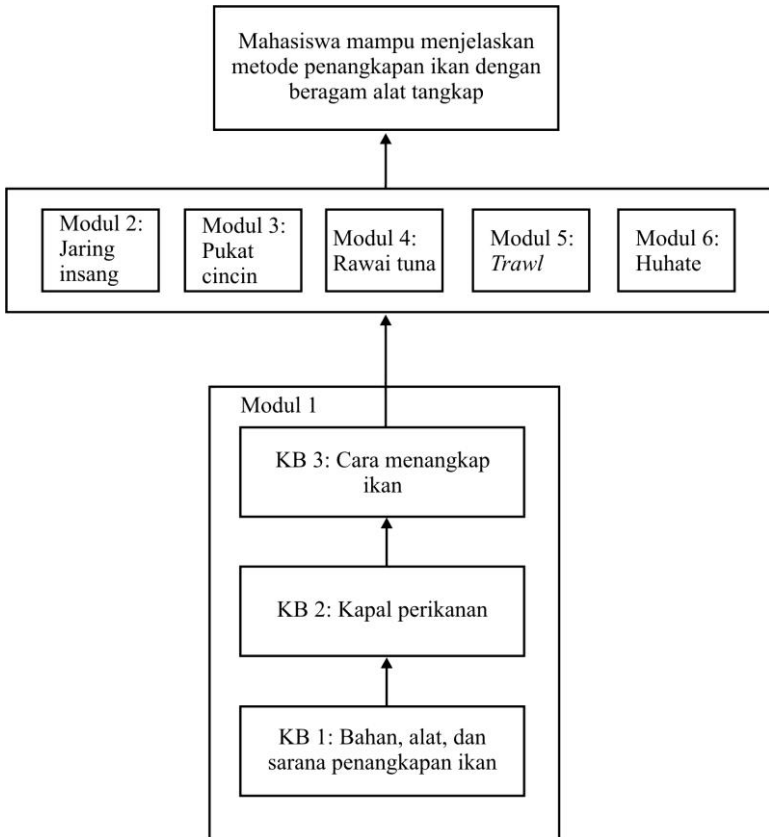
Mahasiswa mampu menjelaskan metode penangkapan ikan dengan beragam alat tangkap

Modul 2: Jaring insang

Modul 3: Pukat cincin

Modul 4: Rawai tuna

Modul 5: *Trawl*

Modul 6: Huhate

Modul 1

KB 3: Cara menangkap ikan

KB 2: Kapal perikanan

KB 1: Bahan, alat, dan sarana penangkapan ikan